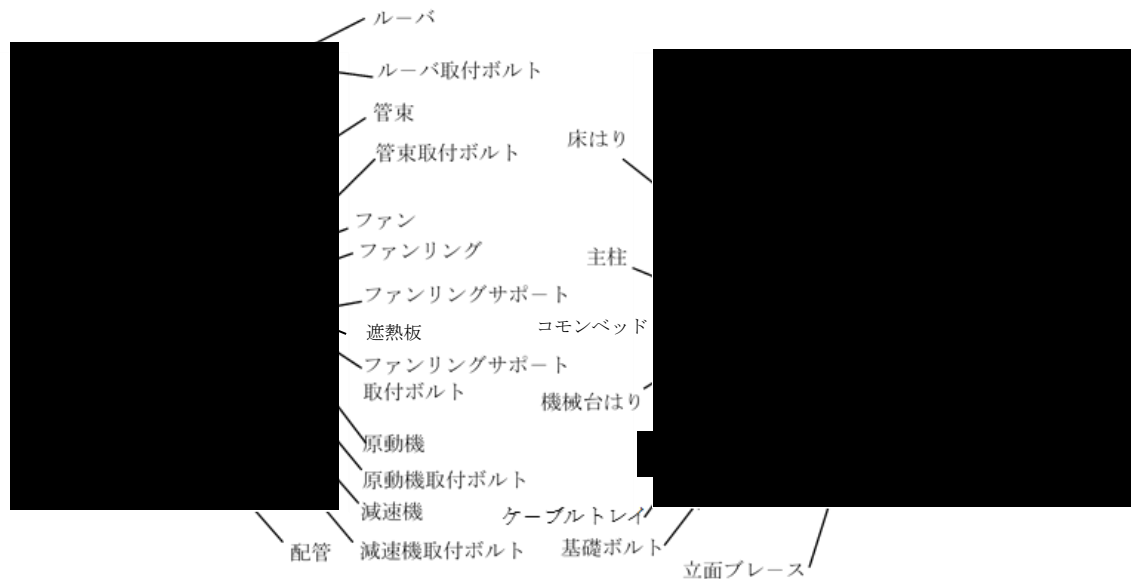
ルーバ
ルーバ取付ボルト
管束
管束取付ボルト
ファン
ファンリング
ファンリングサポート
遮熱板
ファンリングサポート取付ボルト
原動機
原動機取付ボルト
減速機
減速機取付ボルト
配管
床はり
主柱
コモンベッド
機械台はり
ケーブルトレイ
基礎ボルト
立面ブレース